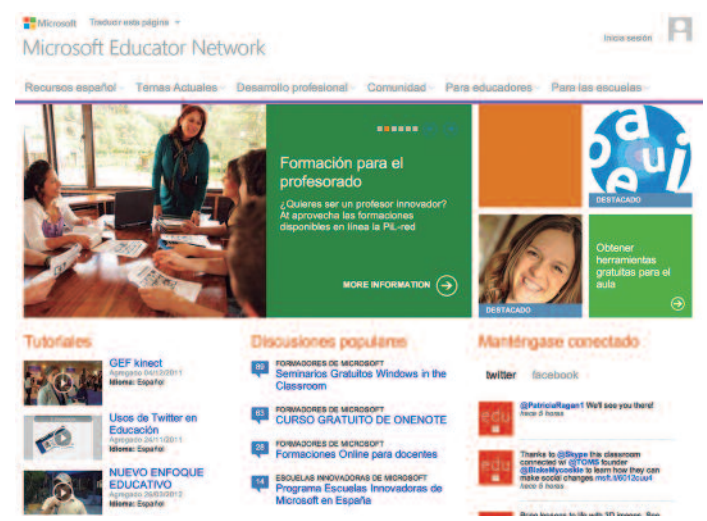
Microsoft Traducir esta página

Microsoft Educator Network

Inicia sesión

Recursos español Temas Actuales Desarrollo profesional Comunidad Para educadores Para las escuelas

Formación para el profesorado

¿Quieres ser un profesor innovador? At aprovecha las formaciones disponibles en línea la PiL-red

MORE INFORMATION

DESTACADO

DESTACADO

Obtener herramientas gratuitas para el aula

Tutoriales

GEF kinect
Agregado 04/12/2011
Idioma: Español

Usos de Twitter en Educación
Agregado 24/11/2011
Idioma: Español

NUEVO ENFOQUE EDUCATIVO
Agregado 26/03/2012
Idioma: Español

Discusiones populares

89 FORMADORES DE MICROSOFT
Seminarios Gratuitos Windows in the Classroom

63 FORMADORES DE MICROSOFT
CURSO GRATUITO DE ONENOTE

28 FORMADORES DE MICROSOFT
Formaciones Online para docentes

14 ESCUELAS INNOVADORAS DE MICROSOFT
Programa Escuelas Innovadoras de Microsoft en España

Manténgase conectado

twitter facebook

@PatriciaRogan1 We'll see you there!
hace 8 horas

Thanks to @Skype this classroom connected w/ @TOMS founder @BlakeMycoskie to learn how they can make social changes msft.it/6012cuu4
hace 8 horas

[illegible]